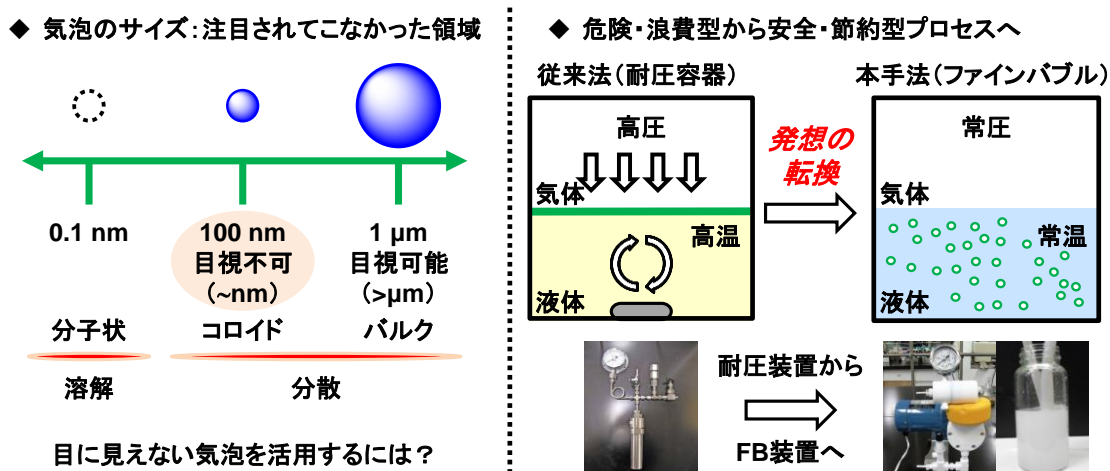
◆ 気泡のサイズ：注目されてこなかった領域

0.1 nm

100 nm
目視不可
(~nm)

1 μm
目視可能
(>μm)

分子状　コロイド　バルク

溶解　分散

目に見えない気泡を活用するには？

◆ 危険・浪費型から安全・節約型プロセスへ

従来法（耐圧容器）

高圧

気体

高温

液体

発想の転換

本手法（ファインバブル）

常圧

気体

常温

液体

耐圧装置から

FB装置へ